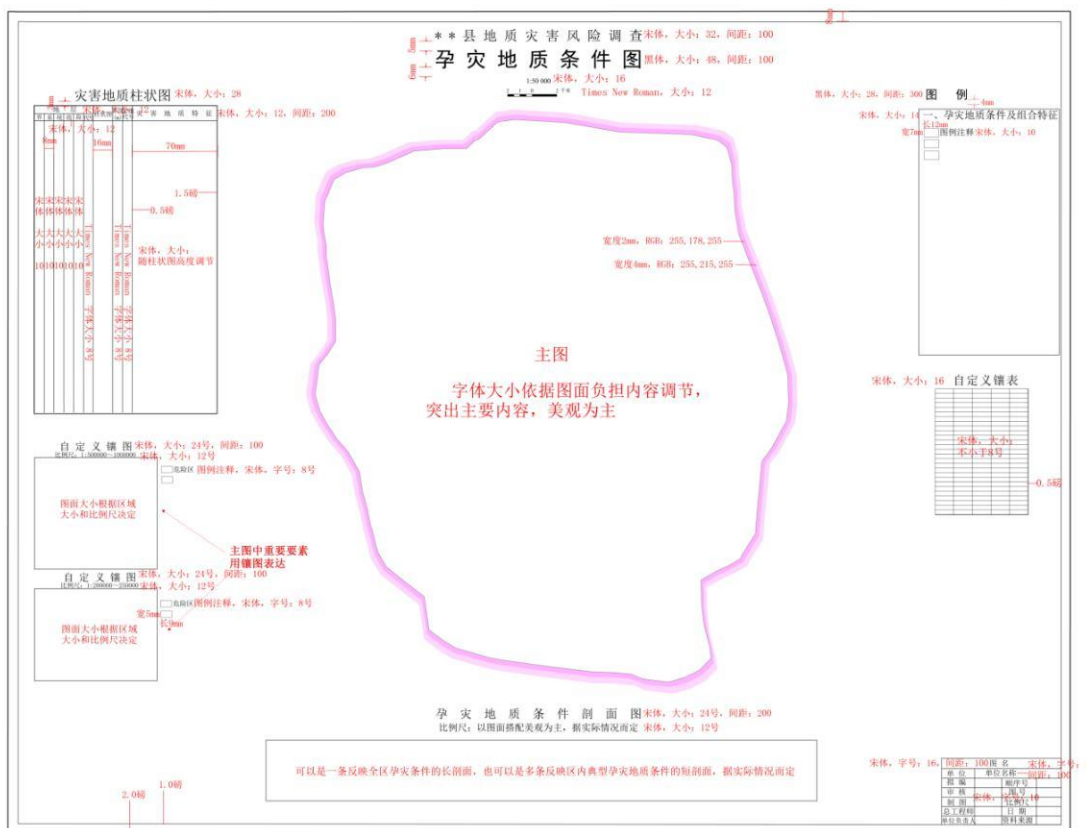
* * 县地质灾害风险调查 宋体，大小：32，间距：100
孕灾地质条件图 黑体，大小：48，间距：100
1:50 000 宋体，大小：16
Times New Roman，大小：12

灾害地质柱状图 宋体，大小：28
宋体，大小：12，间距：200
宋体，大小：12
8mm
16mm
70mm
1.5磅
0.5磅
宋体大小10
Times New Roman 字体大小 8号
宋体，大小：随柱状图高度调节

黑体，大小：28，间距：300 图 例
4mm
宋体，大小：14 一、孕灾地质条件及组合特征
长12mm
宽7mm 图例注释 宋体，大小：16

宽度2mm，RGB：255，178，255
宽度4mm，RGB：255，215，255

主图
字体大小依据图面负担内容调节，突出主要内容，美观为主

宋体，大小：16 自定义镶表
宋体，大小：不小于8号
0.5磅

自定义镶图 宋体，大小：24号，间距：100
比例尺：1:500000～1000000 宋体，大小：12号
危险区 图例注释，宋体，字号：8号
图面大小根据区域大小和比例尺决定
主图中重要要素用镶图表达

自定义镶图 宋体，大小：24号，间距：100
比例尺：1:200000～250000 宋体，大小：12号
宽5mm
危险区 图例注释，宋体，字号：8号
长9mm
图面大小根据区域大小和比例尺决定

孕灾地质条件剖面图 宋体，大小：24号，间距：200
比例尺：以图面搭配美观为主，据实际情况而定 宋体，大小：12号
可以是一条反映全区孕灾条件的长剖面，也可以是多条反映区内典型孕灾地质条件的短剖面，据实际情况而定

1.0磅
2.0磅

宋体，字号：16，间距：100 图名
单位 单位名称
报编 顺序号
审核 图号
制图 比例尺
总工程师 日期
单位负责人 资料来源